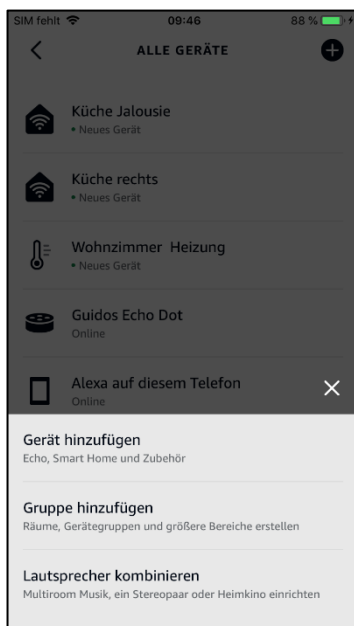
SIM fehlt 09:46 88 %

ALLE GERÄTE

Küche Jalousie
• Neues Gerät

Küche rechts
• Neues Gerät

Wohnzimmer Heizung
• Neues Gerät

Guidos Echo Dot
Online

Alexa auf diesem Telefon
Online

Gerät hinzufügen
Echo, Smart Home und Zubehör

Gruppe hinzufügen
Räume, Gerätegruppen und größere Bereiche erstellen

Lautsprecher kombinieren
Multiroom Musik, ein Stereopaar oder Heimkino einrichten